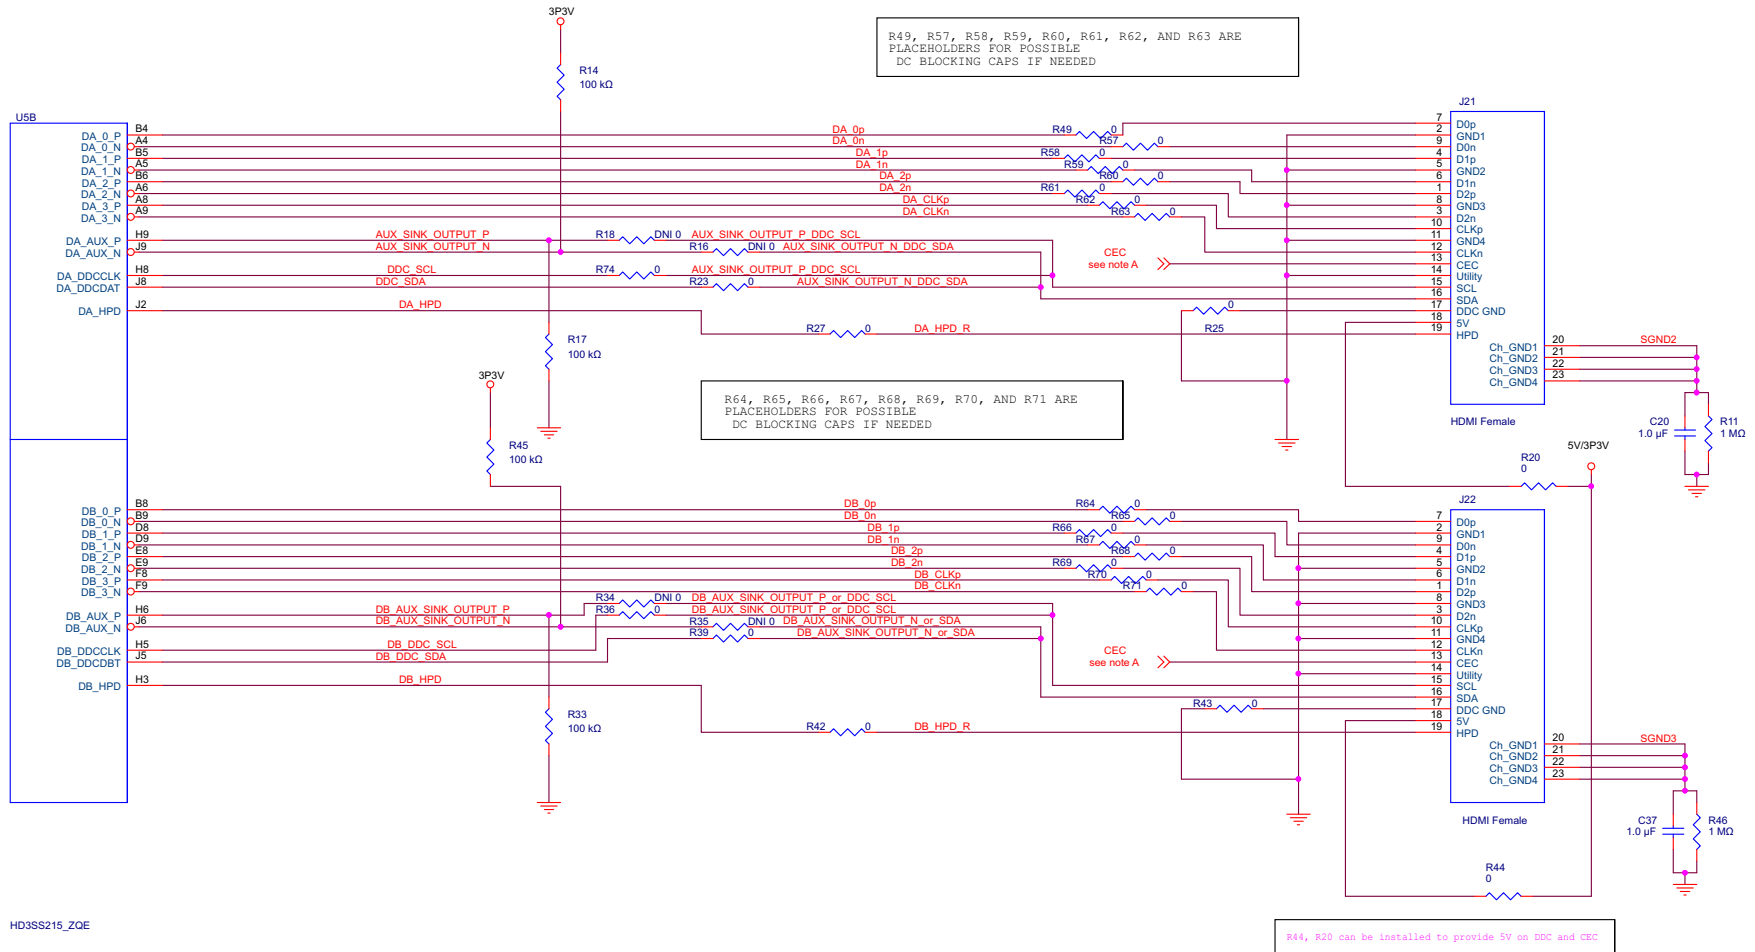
3P3V

R14
100 kΩ

R49, R57, R58, R59, R60, R61, R62, AND R63 ARE PLACEHOLDERS FOR POSSIBLE DC BLOCKING CAPS IF NEEDED

U5B
DA_0_P B4
DA_0_N A4
DA_1_P B5
DA_1_N A5
DA_2_P B6
DA_2_N A6
DA_3_P A8
DA_3_N A9
DA_AUX_P H9
DA_AUX_N J9
DA_DDCCLK H8
DA_DDCDAT J8
DA_HPD J2

DA_0p
DA_0n
DA_1p
DA_1n
DA_2p
DA_2n
DA_CLKp
DA_CLKn
R49 0
R57 0
R58 0
R59 0
R60 0
R61 0
R62 0
R63 0

AUX_SINK_OUTPUT_P
AUX_SINK_OUTPUT_N
R18 DNI 0 AUX_SINK_OUTPUT_P_DDC_SCL
R16 DNI 0 AUX_SINK_OUTPUT_N_DDC_SDA
DDC_SCL
DDC_SDA
R74 0 AUX_SINK_OUTPUT_P_DDC_SCL
R23 0 AUX_SINK_OUTPUT_N_DDC_SDA
DA_HPD
R27 0 DA_HPD_R
R25 0
CEC
see note A

R17
100 kΩ

J21
7 D0p
2 GND1
9 D0n
4 D1p
5 GND2
6 D1n
1 D2p
8 GND3
3 D2n
10 CLKp
11 GND4
12 CLKn
13 CEC
14 Utility
15 SCL
16 SDA
17 DDC GND
18 5V
19 HPD
20 Ch_GND1
21 Ch_GND2
22 Ch_GND3
23 Ch_GND4
SGND2
HDMI Female
C20
1.0 µF
R11
1 MΩ

3P3V
R45
100 kΩ

R64, R65, R66, R67, R68, R69, R70, AND R71 ARE PLACEHOLDERS FOR POSSIBLE DC BLOCKING CAPS IF NEEDED

R20
0
5V/3P3V

DB_0_P B8
DB_0_N B9
DB_1_P D8
DB_1_N D9
DB_2_P E8
DB_2_N E9
DB_3_P F8
DB_3_N F9
DB_AUX_P H6
DB_AUX_N J6
DB_DDCCLK H5
DB_DDCDBT J5
DB_HPD H3

DB_0p
DB_0n
DB_1p
DB_1n
DB_2p
DB_2n
DB_CLKp
DB_CLKn
R64 0
R65 0
R66 0
R67 0
R68 0
R69 0
R70 0
R71 0

R34 DNI 0 DB_AUX_SINK_OUTPUT_P_or_DDC_SCL
R36 0 DB_AUX_SINK_OUTPUT_P_or_DDC_SCL
DB_AUX_SINK_OUTPUT_P
DB_AUX_SINK_OUTPUT_N
R35 DNI 0 DB_AUX_SINK_OUTPUT_N_or_SDA
R39 0 DB_AUX_SINK_OUTPUT_N_or_SDA
DB_DDC_SCL
DB_DDC_SDA
DB_HPD
R42 0 DB_HPD_R
R43 0
CEC
see note A

R33
100 kΩ

J22
7 D0p
2 GND1
9 D0n
4 D1p
5 GND2
6 D1n
1 D2p
8 GND3
3 D2n
10 CLKp
11 GND4
12 CLKn
13 CEC
14 Utility
15 SCL
16 SDA
17 DDC GND
18 5V
19 HPD
20 Ch_GND1
21 Ch_GND2
22 Ch_GND3
23 Ch_GND4
SGND3
HDMI Female
C37
1.0 µF
R46
1 MΩ

R44
0

HD3SS215_ZQE

R44, R20 can be installed to provide 5V on DDC and CEC